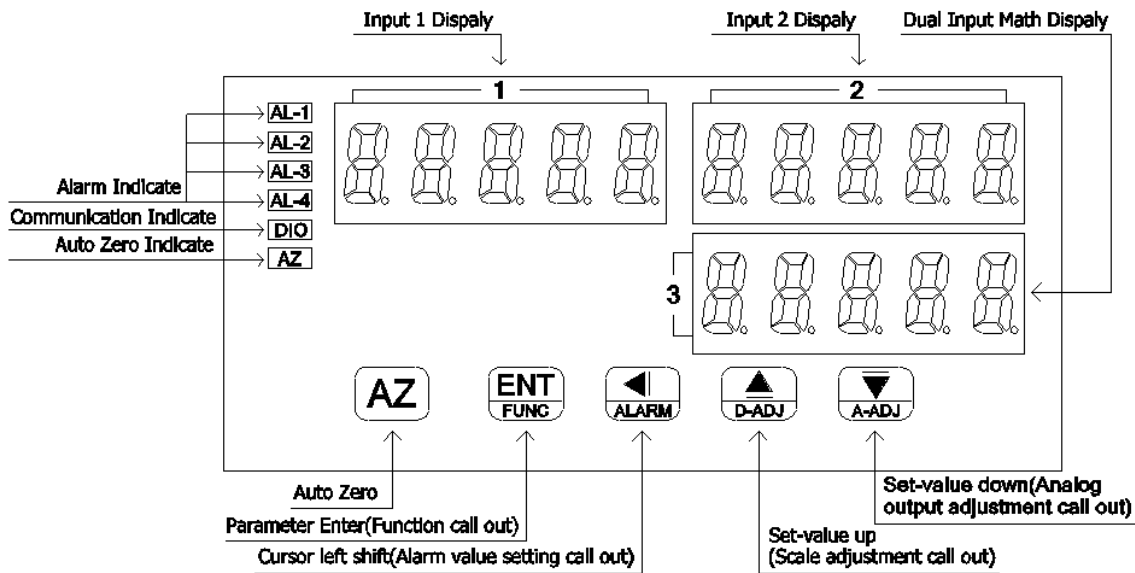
Input 1 Dispaly

Input 2 Dispaly

Dual Input Math Dispaly

1

2

3

AL-1

AL-2

AL-3

AL-4

DIO

AZ

Alarm Indicate

Communication Indicate

Auto Zero Indicate

AZ

ENT
FUNC

ALARM

D-ADJ

A-ADJ

Auto Zero

Parameter Enter(Function call out)

Cursor left shift(Alarm value setting call out)

Set-value up
(Scale adjustment call out)

Set-value down(Analog output adjustment call out)